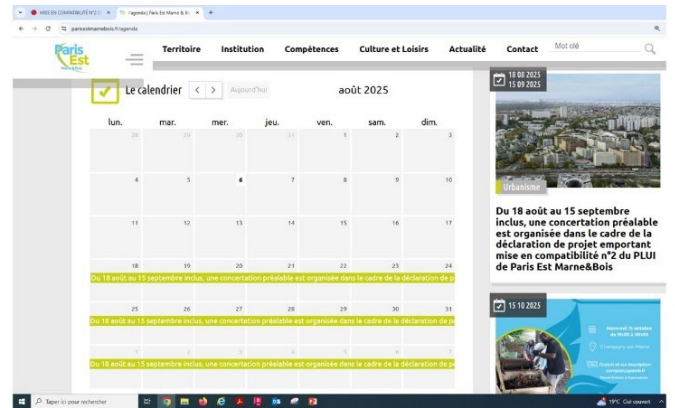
MISE EN COMPATIBILITÉ N°2 | l'agenda | Paris Est Marne & Bois
parisestmarnebois.fr/agenda

Paris Est Marne&Bois

Territoire Institution Compétences Culture et Loisirs Actualité Contact Mot clé

Le calendrier < > Aujourd'hui août 2025

| lun. | mar. | mer. | jeu. | ven. | sam. | dim. |
|---|---|---|---|---|---|---|
| 28 | 29 | 30 | 31 | 1 | 2 | 3 |
| 4 | 5 | 6 | 7 | 8 | 9 | 10 |
| 11 | 12 | 13 | 14 | 15 | 16 | 17 |
| 18 | 19 | 20 | 21 | 22 | 23 | 24 |
| 25 | 26 | 27 | 28 | 29 | 30 | 31 |
| 1 | 2 | 3 | 4 | 5 | 6 | 7 |

Du 18 août au 15 septembre inclus, une concertation préalable est organisée dans le cadre de la déclaration de p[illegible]

Du 18 août au 15 septembre inclus, une concertation préalable est organisée dans le cadre de la déclaration de p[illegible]

Du 18 août au 15 septembre inclus, une concertation préalable est organisée dans le cadre de la déclaration de p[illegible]

18 08 2025
15 09 2025

Urbanisme

Du 18 août au 15 septembre inclus, une concertation préalable est organisée dans le cadre de la déclaration de projet emportant mise en compatibilité n°2 du PLUI de Paris Est Marne&Bois

15 10 2025

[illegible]

Taper ici pour rechercher
19°C Ciel couvert